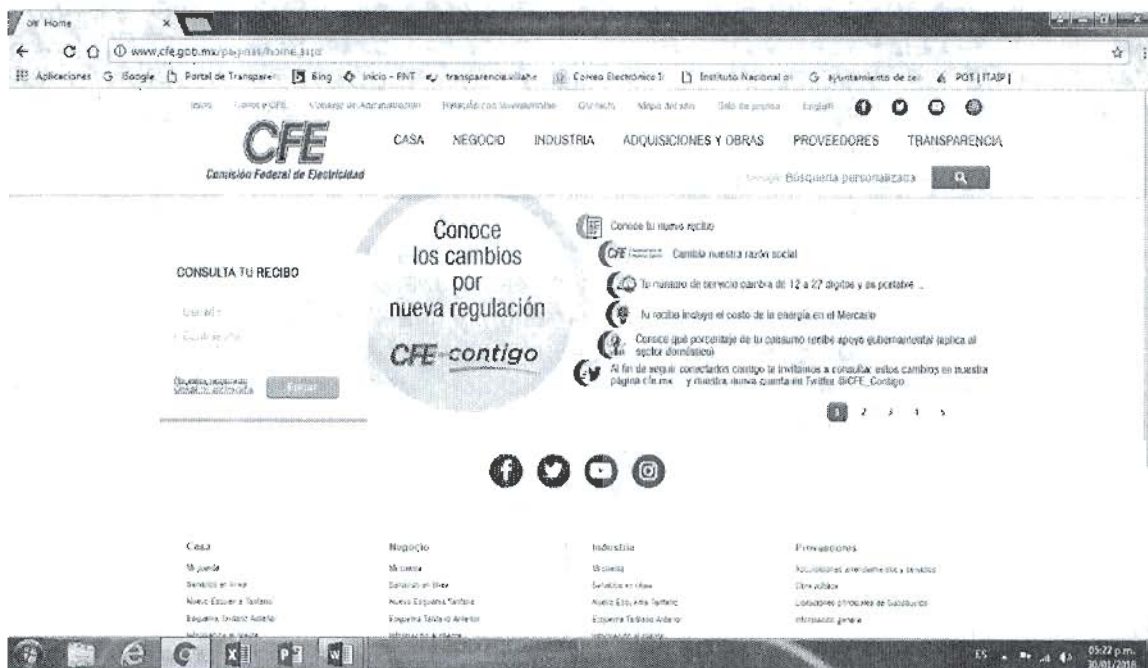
CFE Home

www.cfe.gob.mx/paginas/home.aspx

Aplicaciones Google Portal de Transparen Bing Inicio - PNT transparencia.villahe Correo Electrónico 1 Instituto Nacional d Ayuntamiento de ... POT | ITAIP |

Inicio Conoce CFE Consejo de Administración Relación con inversionistas Contacto Mapa del sitio Sala de prensa English

CFE
Comisión Federal de Electricidad

CASA NEGOCIO INDUSTRIA ADQUISICIONES Y OBRAS PROVEEDORES TRANSPARENCIA

Google Búsqueda personalizada

Conoce los cambios por nueva regulación

CFE contigo

Conoce tu nuevo recibo

CFE Cambia nuestra razón social

Tu número de servicio cambia de 12 a 27 dígitos y es portable ...

Tu recibo incluye el costo de la energía en el Mercado

Conoce qué porcentaje de tu consumo recibe apoyo gubernamental (aplica al sector doméstico)

Al fin de seguir conectados contigo te invitamos a consultar estos cambios en nuestra página cfe.mx y nuestra nueva cuenta en Twitter @CFE_Contigo

1 2 3 4 5

CONSULTA TU RECIBO

Usuario

Contraseña

Registrarse
Olvidé mi contraseña

Entrar

Casa
Mi cuenta
Servicios en línea
Nuevo Esquema Tarifario
Esquema Tarifario Anterior
Información al cliente

Negocio
Mi cuenta
Servicios en línea
Nuevo Esquema Tarifario
Esquema Tarifario Anterior
Información al cliente

Industria
Mi cuenta
Servicios en línea
Nuevo Esq. Tarifario
Esquema Tarifario Anterior
Información al cliente

Proveedores
Necesidades de adquisiciones y servicios
Obra pública
Licitaciones principales de suministro
Información general

ES 05:22 p.m. 30/01/2018